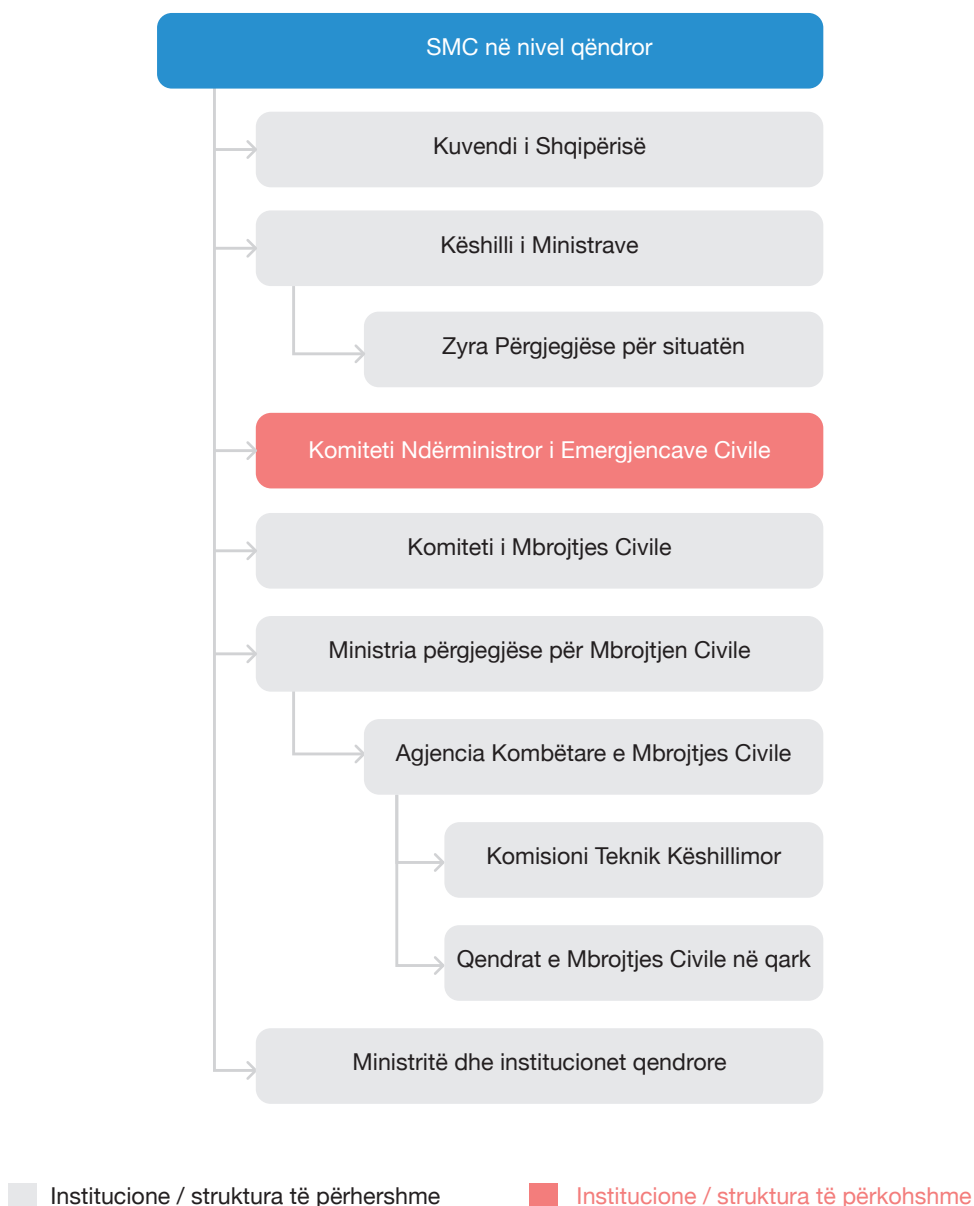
SMC në nivel qëndror

Kuvendi i Shqipërisë

Këshilli i Ministrave

Zyra Përgjegjëse për situatën

Komiteti Ndërministror i Emergjencave Civile

Komiteti i Mbrojtjes Civile

Ministria përgjegjëse për Mbrojtjen Civile

Agjencia Kombëtare e Mbrojtjes Civile

Komisioni Teknik Këshillimor

Qendrat e Mbrojtjes Civile në qark

Ministritë dhe institucionet qendrore

Institucione / struktura të përhershme

Institucione / struktura të përkohshme